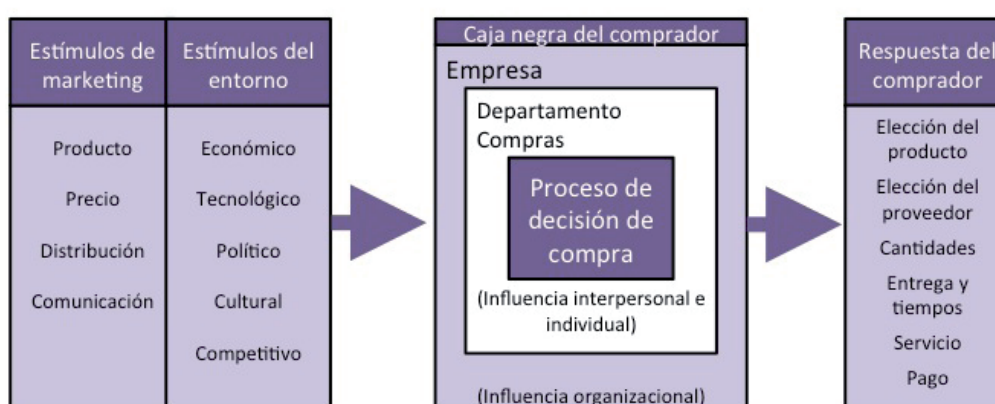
Estímulos de marketing

Producto

Precio

Distribución

Comunicación

Estímulos del entorno

Económico

Tecnológico

Político

Cultural

Competitivo

Caja negra del comprador

Empresa

Departamento Compras

Proceso de decisión de compra

(Influencia interpersonal e individual)

(Influencia organizacional)

Respuesta del comprador

Elección del producto

Elección del proveedor

Cantidades

Entrega y tiempos

Servicio

Pago